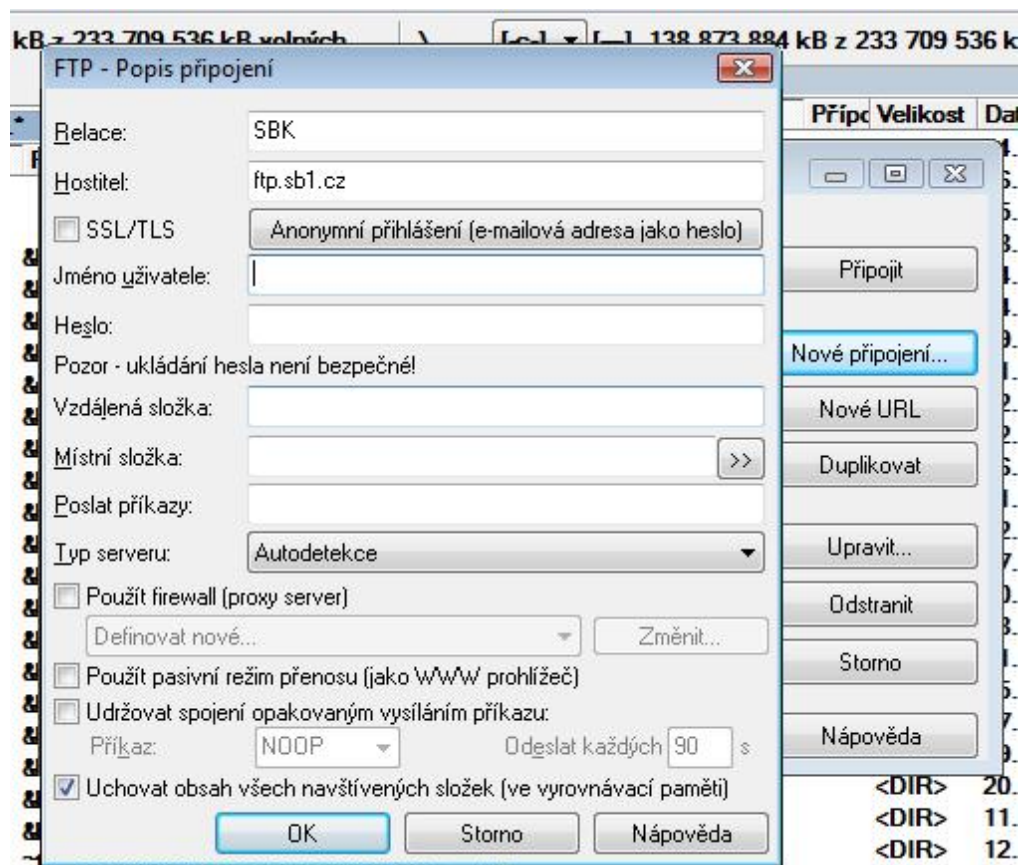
kB z 233 709 536 kB volných
[-c-] [—] 138 873 884 kB z 233 709 536 k
FTP - Popis připojení
Přípc Velikost Dat
Relace: SBK
Hostitel: ftp.sb1.cz
SSL/TLS
Anonymní přihlášení (e-mailová adresa jako heslo)
Jméno uživatele:
Heslo:
Pozor - ukládání hesla není bezpečné!
Vzdálená složka:
Místní složka: >>
Poslat příkazy:
Typ serveru: Autodetekce
Použít firewall (proxy server)
Definovat nové... Změnit...
Použít pasivní režim přenosu (jako WWW prohlížeč)
Udržovat spojení opakovaným vysíláním příkazu:
Příkaz: NOOP Odeslat každých 90 s
Uchovat obsah všech navštívených složek (ve vyrovnávací paměti)
OK Storno Nápověda
Připojit
Nové připojení...
Nové URL
Duplikovat
Upravit...
Odstranit
Storno
Nápověda
<DIR> 20.
<DIR> 11.
<DIR> 12.